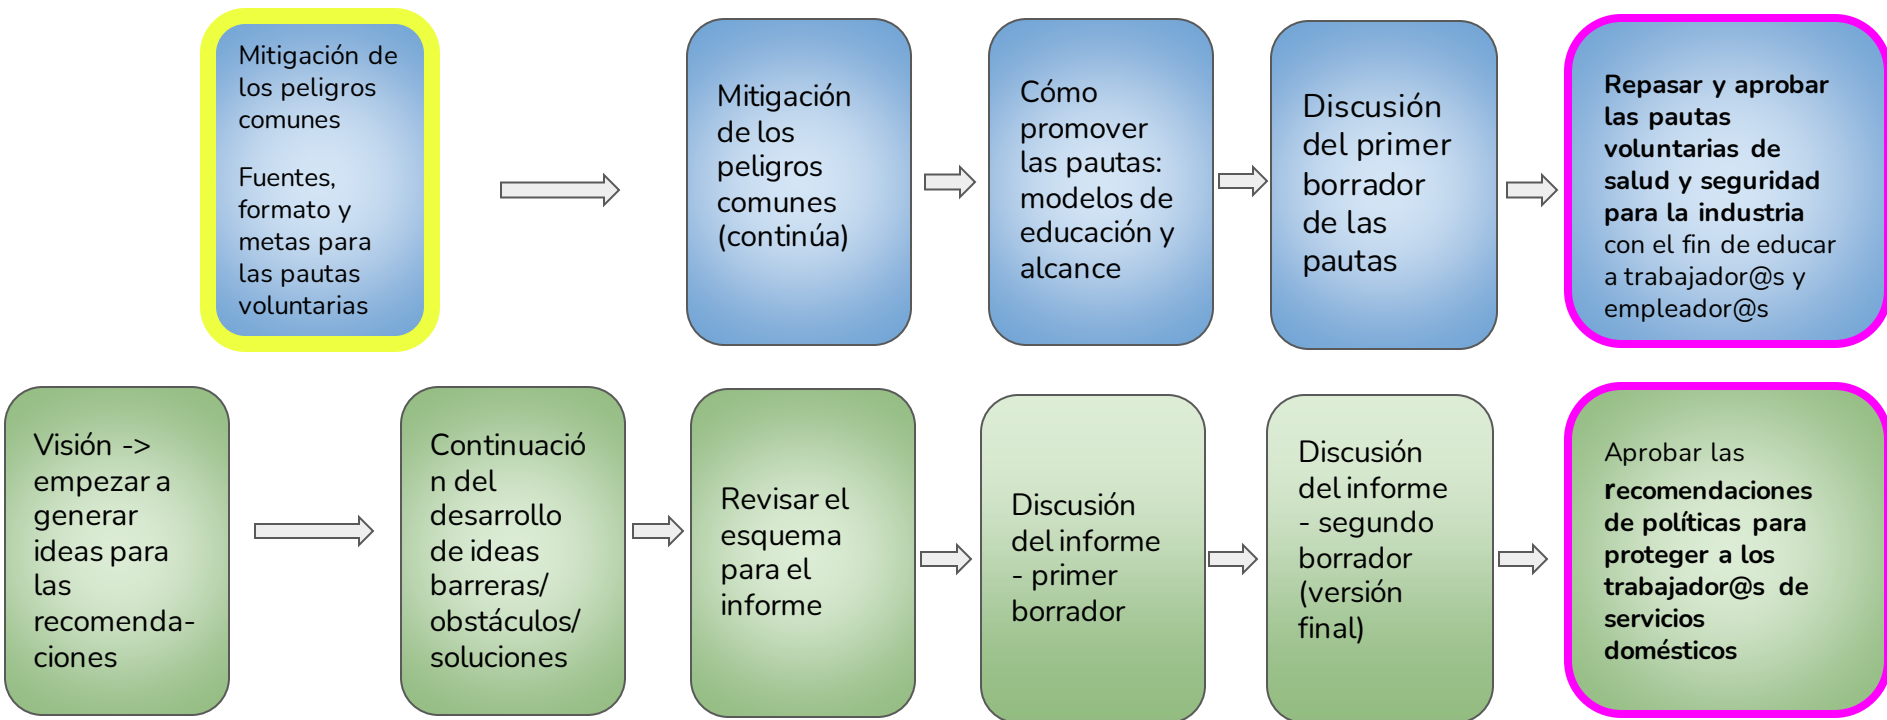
Mitigación de los peligros comunes

Fuentes, formato y metas para las pautas voluntarias

Mitigación de los peligros comunes (continúa)

Cómo promover las pautas: modelos de educación y alcance

Discusión del primer borrador de las pautas

**Repasar y aprobar las pautas voluntarias de salud y seguridad para la industria** con el fin de educar a trabajador@s y empleador@s

Visión -> empezar a generar ideas para las recomendaciones

Continuación del desarrollo de ideas barreras/ obstáculos/ soluciones

Revisar el esquema para el informe

Discusión del informe - primer borrador

Discusión del informe - segundo borrador (versión final)

Aprobar las **recomendaciones de políticas para proteger a los trabajador@s de servicios domésticos**